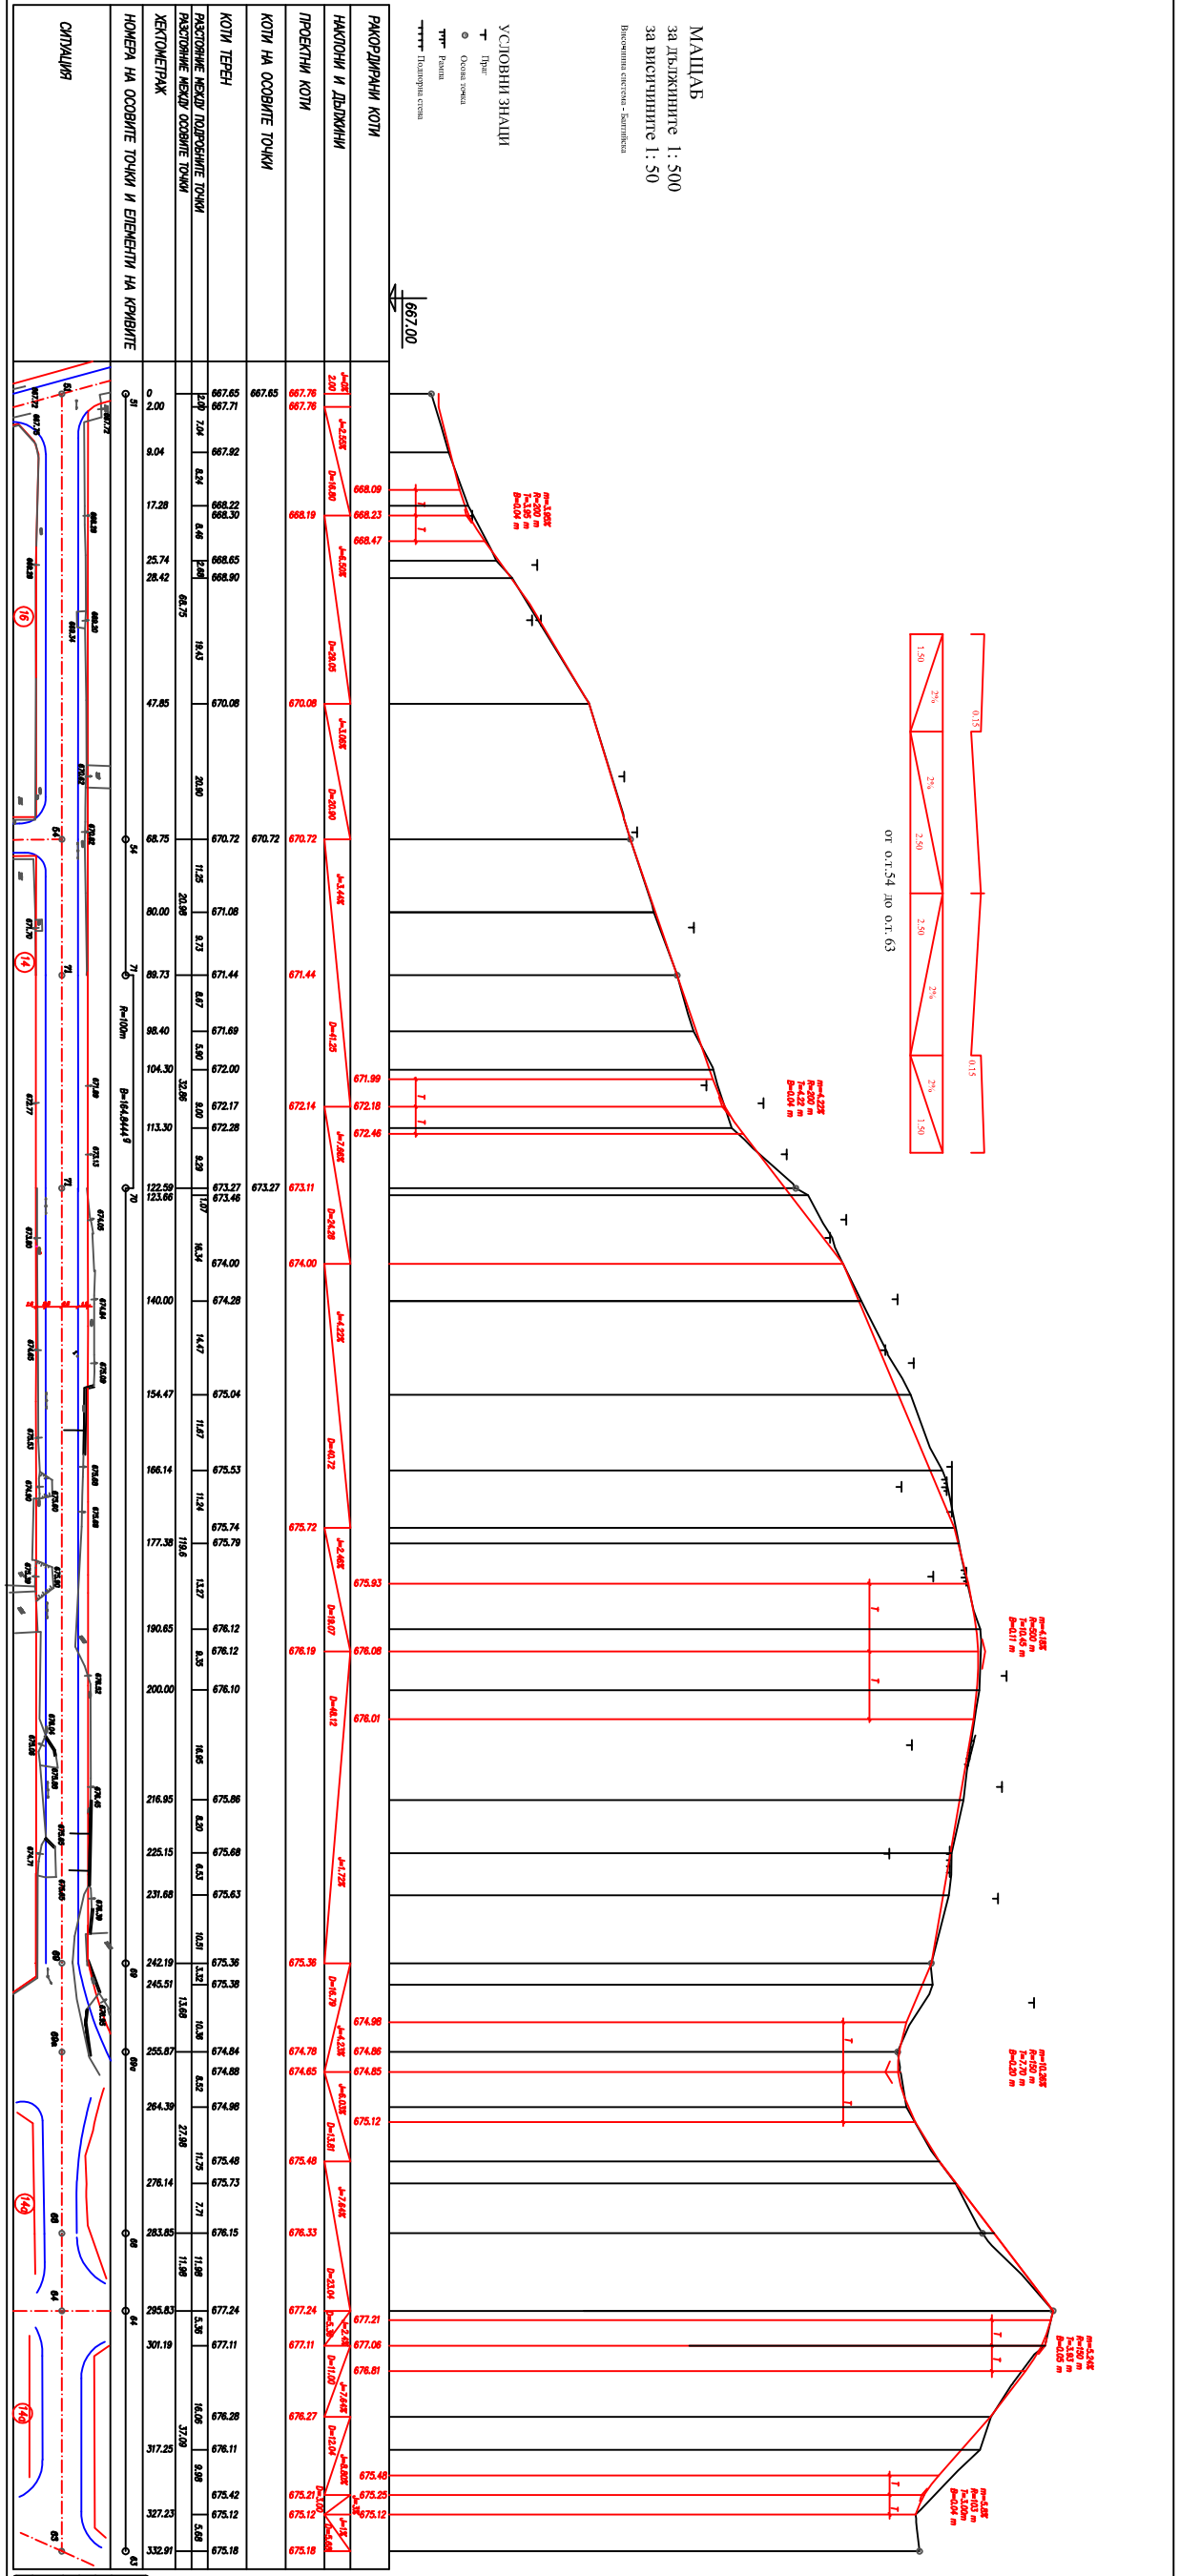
МАЩАБ
за дължините 1:500
за височините 1:50
Височинна система - Балтийска

УСЛОВНИ ЗНАЦИ
Праг
Осова точка
Рампа
Подпорна стена

667.00

РАКОРДИРАНИ КОТИ
НАКЛОНИ И ДЪЛЖИНИ
ПРОЕКТНИ КОТИ
КОТИ НА ОСОВИТЕ ТОЧКИ
КОТИ ТЕРЕН
РАЗСТОЯНИЕ МЕЖДУ ПОДРОБНИТЕ ТОЧКИ
РАЗСТОЯНИЕ МЕЖДУ ОСОВИТЕ ТОЧКИ
ХЕКТОМЕТРАЖ
НОМЕРА НА ОСОВИТЕ ТОЧКИ И ЕЛЕМЕНТИ НА КРИВИТЕ
СИТУАЦИЯ

от о.т.54 до о.т.63

0.15 1.50 2% 2% 2.50 2.50 2% 2% 1.50 0.15

| Хектометраж | Коти терен | Проектни коти |
|---|---|---|
| 0 | 667.65 | 667.76 |
| 2.00 | 667.71 | 667.76 |
| 9.04 | 667.92 | |
| 17.28 | 668.22 / 668.30 | 668.19 |
| 25.74 | 668.65 | |
| 28.42 | 668.90 | |
| 47.85 | 670.08 | 670.08 |
| 68.75 | 670.72 | 670.72 |
| 80.00 | 671.08 | |
| 89.73 | 671.44 | 671.44 |
| 98.40 | 671.69 | |
| 104.30 | 672.00 | |
| 113.30 | 672.17 / 672.28 | 672.14 |
| 122.59 / 123.66 | 673.27 / 673.46 | 673.11 |
| | 674.00 | 674.00 |
| 140.00 | 674.28 | |
| 154.47 | 675.04 | |
| 166.14 | 675.53 | |
| 177.38 | 675.74 / 675.79 | 675.72 |
| 190.65 | 676.12 / 676.12 | 676.19 |
| 200.00 | 676.10 | |
| 216.95 | 675.86 | |
| 225.15 | 675.68 | |
| 231.68 | 675.63 | |
| 242.19 / 245.51 | 675.36 / 675.38 | 675.36 |
| 255.87 | 674.84 / 674.88 | 674.78 / 674.65 |
| 264.39 | 674.98 | |
| 276.14 | 675.48 / 675.73 | 675.48 |
| 283.85 | 676.15 | 676.33 |
| 295.83 | 677.24 | 677.24 |
| 301.19 | 677.11 | 677.11 |
| | 676.28 | 676.27 |
| 317.25 | 676.11 | |
| 327.23 | 675.42 / 675.12 | 675.21 / 675.12 |
| 332.91 | 675.18 | 675.18 |

Коти на осовите точки: 667.65, 670.72, 673.27

Ракордирани коти: 668.09, 668.23, 668.47, 671.99, 672.18, 672.46, 675.93, 676.08, 676.01, 674.98, 674.86, 674.85, 675.12, 677.21, 677.06, 676.81, 675.48, 675.25, 675.12

Наклони и дължини: i=-0%, 2.00; i=2.50% D=15.80; i=6.50% D=20.05; i=3.06% D=20.90; i=3.44% D=41.35; i=7.68% D=24.28; i=4.22% D=40.72; i=2.45% D=18.07; i=1.72% D=48.12; D=16.79; i=4.23% i=6.03% D=13.81; i=7.64% D=23.04; i=2.4% D=5.36; i=7.64% D=11.00; D=12.04; i=6.00% D=9.98

Разстояние между подробните точки: 2.00, 7.04, 8.24, 8.46, 2.68, 19.43, 20.90, 11.25, 9.73, 8.67, 5.90, 9.00, 9.29, 1.07, 16.34, 14.47, 11.67, 11.24, 13.27, 9.35, 16.95, 8.20, 6.53, 10.51, 3.32, 10.36, 8.52, 11.75, 7.71, 11.98, 5.36, 16.06, 9.98, 5.68

Разстояние между осовите точки: 68.75, 20.98, 32.86, 119.6, 13.68, 27.98, 11.98, 37.09

Номера на осовите точки: 51, 54, 71, 70, 69, 69a, 68, 64, 63
R=100m B=164.6444 g

m=1.96% R=200 m T=3.95 m B=0.04 m
m=4.22% R=200 m T=4.22 m B=0.04 m
m=4.16% R=500 m T=10.40 m B=0.11 m
m=10.36% R=150 m T=7.78 m B=0.20 m
m=5.24% R=150 m T=3.93 m B=0.05 m
m=5.85% R=100 m T=2.92m B=0.04 m

16, 14, 14g, 14f